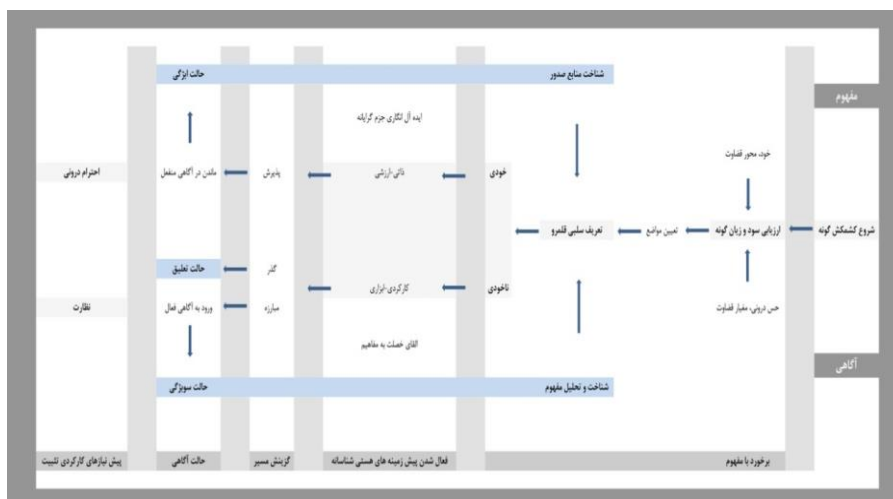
مفهوم

آگاهی

شناخت منابع صدور

حالت ابژگی

ایده آل انگاری جزم گرایانه

خود، محور قضاوت

احترام درونی

ماندن در آگاهی منفعل

پذیرش

ذاتی-ارزشی

خودی

شروع کشمکش گونه

ارزیابی سود و زیان گونه

تعیین مواضع

تعریف سلبی قلمرو

حالت تعلیق

گذر

نظارت

ورود به آگاهی فعال

مبارزه

کارکردی-ابزاری

ناخودی

حس درونی، معیار قضاوت

القای خصلت به مفاهیم

شناخت و تحلیل مفهوم

حالت سوژگی

پیش نیازهای کارکردی تثبیت

حالت آگاهی

گزینش مسیر

فعال شدن پیش زمینه های هستی شناسانه

برخورد با مفهوم